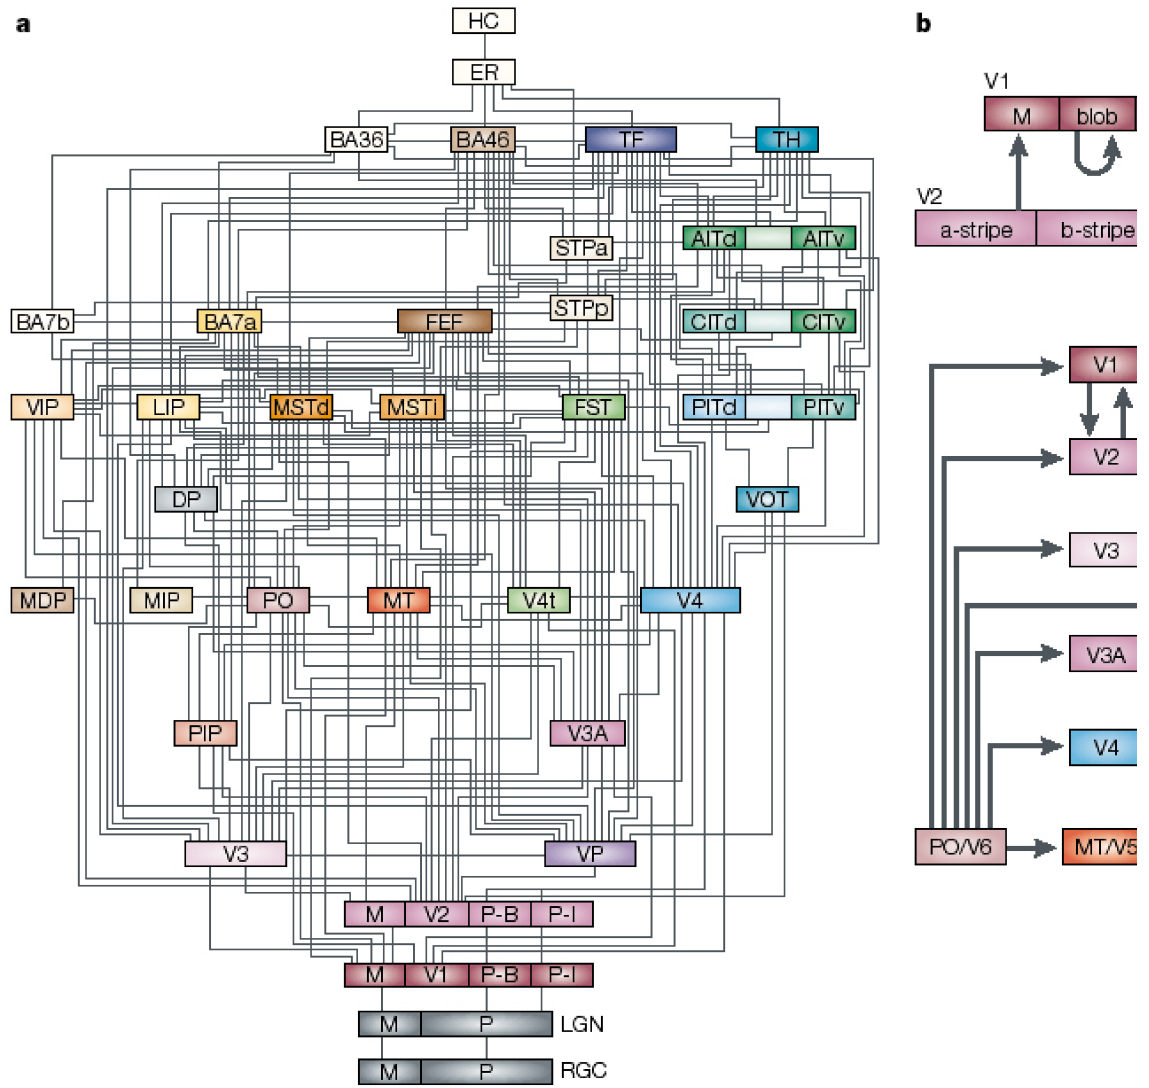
a

HC

ER

BA36 BA46 TF TH

STPa AITd AITv

BA7b BA7a FEF STPp CITd CITv

VIP LIP MSTd MSTl FST PITd PITv

DP VOT

MDP MIP PO MT V4t V4

PIP V3A

V3 VP

M V2 P-B P-I

M V1 P-B P-I

M P LGN

M P RGC

b

V1
M blob

V2
a-stripe b-stripe

V1

V2

V3

V3A

V4

PO/V6 MT/V5